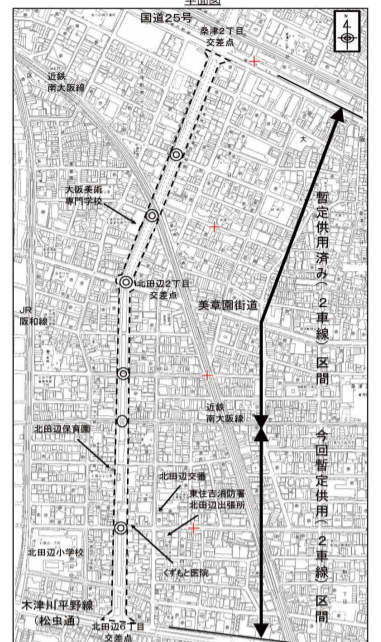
平面図

国道25号

桑津2丁目交差点

近鉄南大阪線

大阪美術専門学校

北田辺2丁目交差点

美章園街道

JR阪和線

近鉄南大阪線

北田辺保育園

北田辺交番

東住吉消防署北田辺出張所

北田辺小学校

くずもと医院

木津川平野線（松虫通）

北田辺6丁目交差点

暫定供用済み（2車線）区間

今回暫定供用（2車線）区間